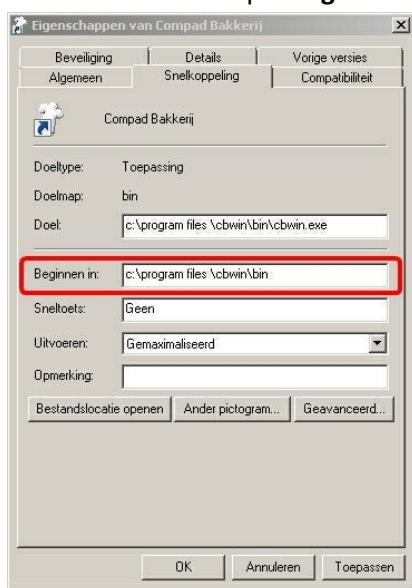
Eigenschappen van Compad Bakkerij

Beveiliging | Details | Vorige versies
Algemeen | Snelkoppeling | Compatibiliteit

Compad Bakkerij

Doeltype: Toepassing

Doelmap: bin

Doel: c:\program files \cbwin\bin\cbwin.exe

Beginnen in: c:\program files \cbwin\bin

Sneltoets: Geen

Uitvoeren: Gemaximaliseerd

Opmerking:

Bestandslocatie openen | Ander pictogram... | Geavanceerd...

OK | Annuleren | Toepassen